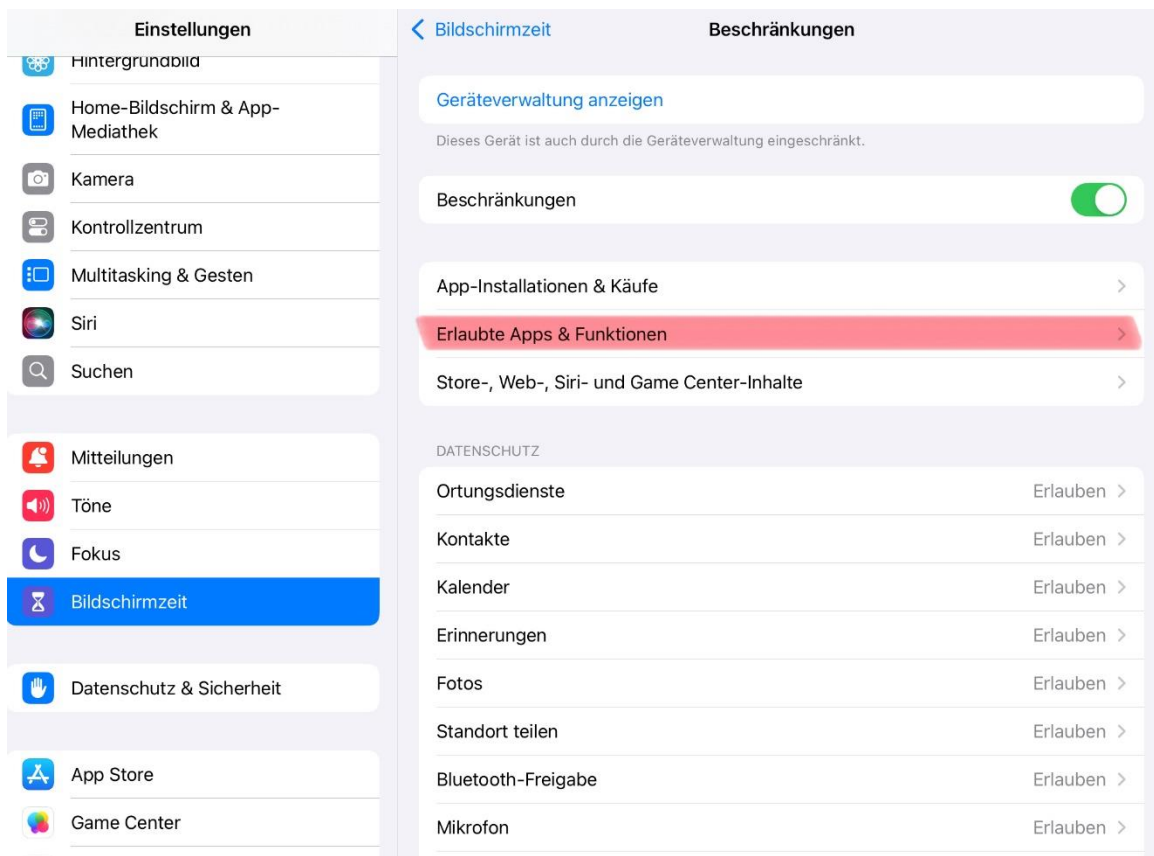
Einstellungen

Hintergrundbild

Home-Bildschirm & App-Mediathek

Kamera

Kontrollzentrum

Multitasking & Gesten

Siri

Suchen

Mitteilungen

Töne

Fokus

Bildschirmzeit

Datenschutz & Sicherheit

App Store

Game Center

< Bildschirmzeit

Beschränkungen

Geräteverwaltung anzeigen

Dieses Gerät ist auch durch die Geräteverwaltung eingeschränkt.

Beschränkungen

App-Installationen & Käufe

Erlaubte Apps & Funktionen

Store-, Web-, Siri- und Game Center-Inhalte

DATENSCHUTZ

| | |
|---|---|
| Ortungsdienste | Erlauben > |
| Kontakte | Erlauben > |
| Kalender | Erlauben > |
| Erinnerungen | Erlauben > |
| Fotos | Erlauben > |
| Standort teilen | Erlauben > |
| Bluetooth-Freigabe | Erlauben > |
| Mikrofon | Erlauben > |